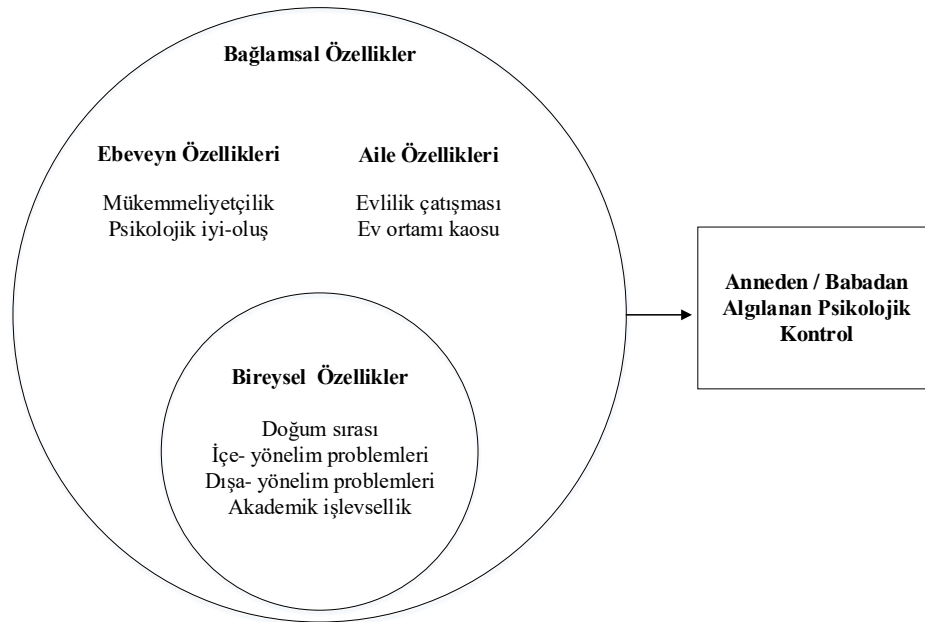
Bağlamsal Özellikler

Ebeveyn Özellikleri

Mükemmeliyetçilik
Psikolojik iyi-oluş

Aile Özellikleri

Evlilik çatışması
Ev ortamı kaosu

Bireysel Özellikler

Doğum sırası
İçe- yönelim problemleri
Dışa- yönelim problemleri
Akademik işlevsellik

Anneden / Babadan Algılanan Psikolojik Kontrol